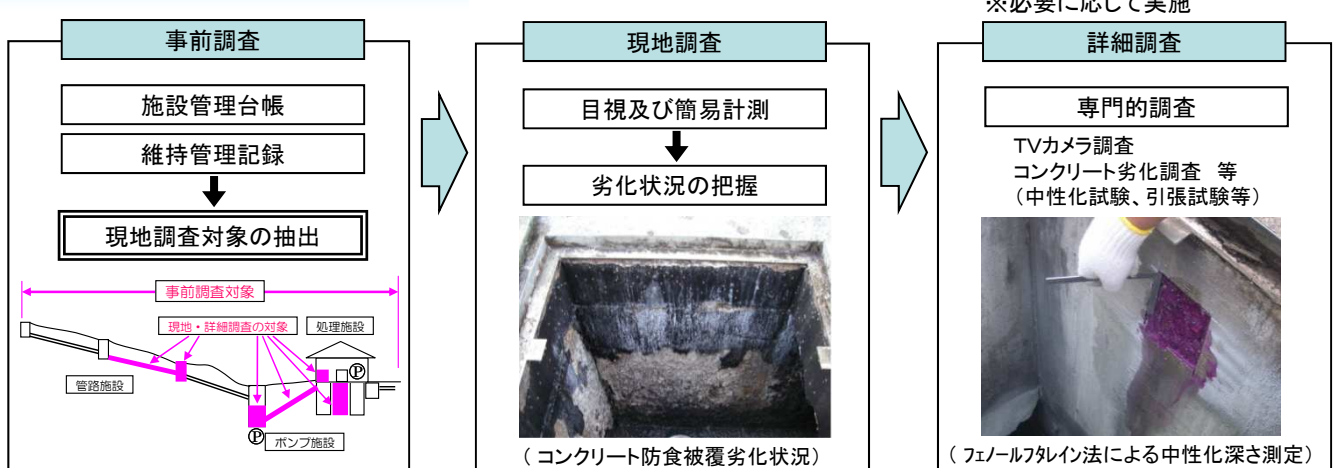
※必要に応じて実施

事前調査

施設管理台帳

維持管理記録

現地調査対象の抽出

事前調査対象

現地・詳細調査の対象

処理施設

管路施設

ポンプ施設

Ⓟ

Ⓟ

現地調査

目視及び簡易計測

劣化状況の把握

（コンクリート防食被覆劣化状況）

詳細調査

専門的調査

TVカメラ調査
コンクリート劣化調査 等
（中性化試験、引張試験等）

（フェノールフタレイン法による中性化深さ測定）